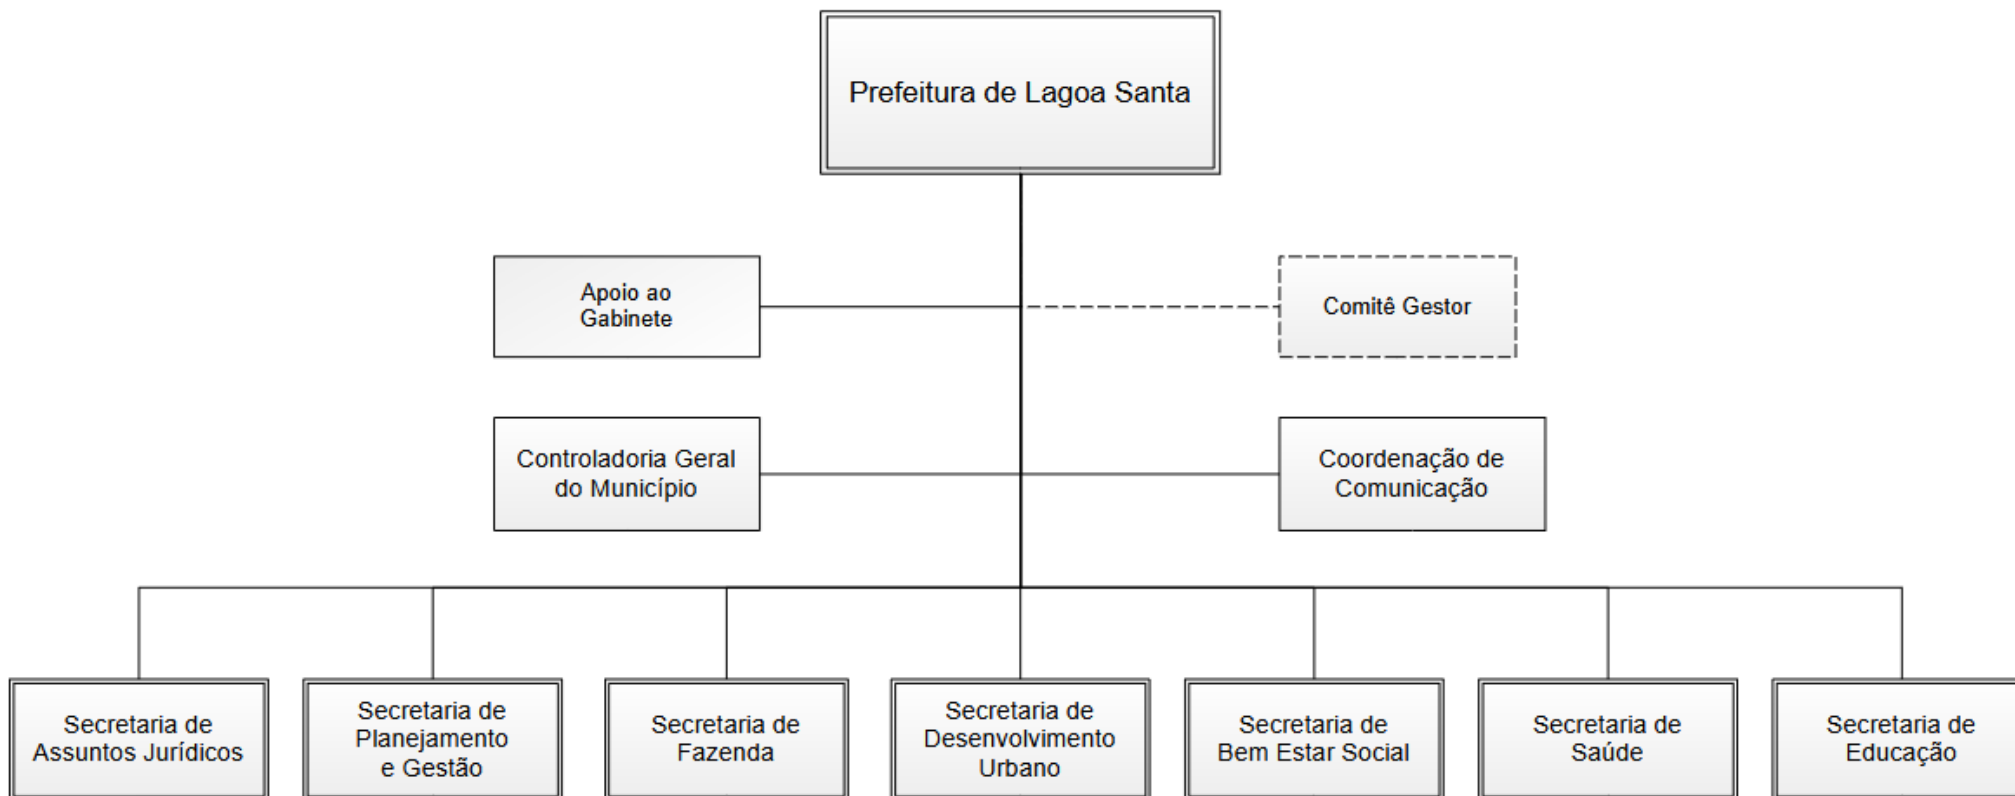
Prefeitura de Lagoa Santa

Apoio ao Gabinete

Comitê Gestor

Controladoria Geral do Município

Coordenação de Comunicação

Secretaria de Assuntos Jurídicos

Secretaria de Planejamento e Gestão

Secretaria de Fazenda

Secretaria de Desenvolvimento Urbano

Secretaria de Bem Estar Social

Secretaria de Saúde

Secretaria de Educação